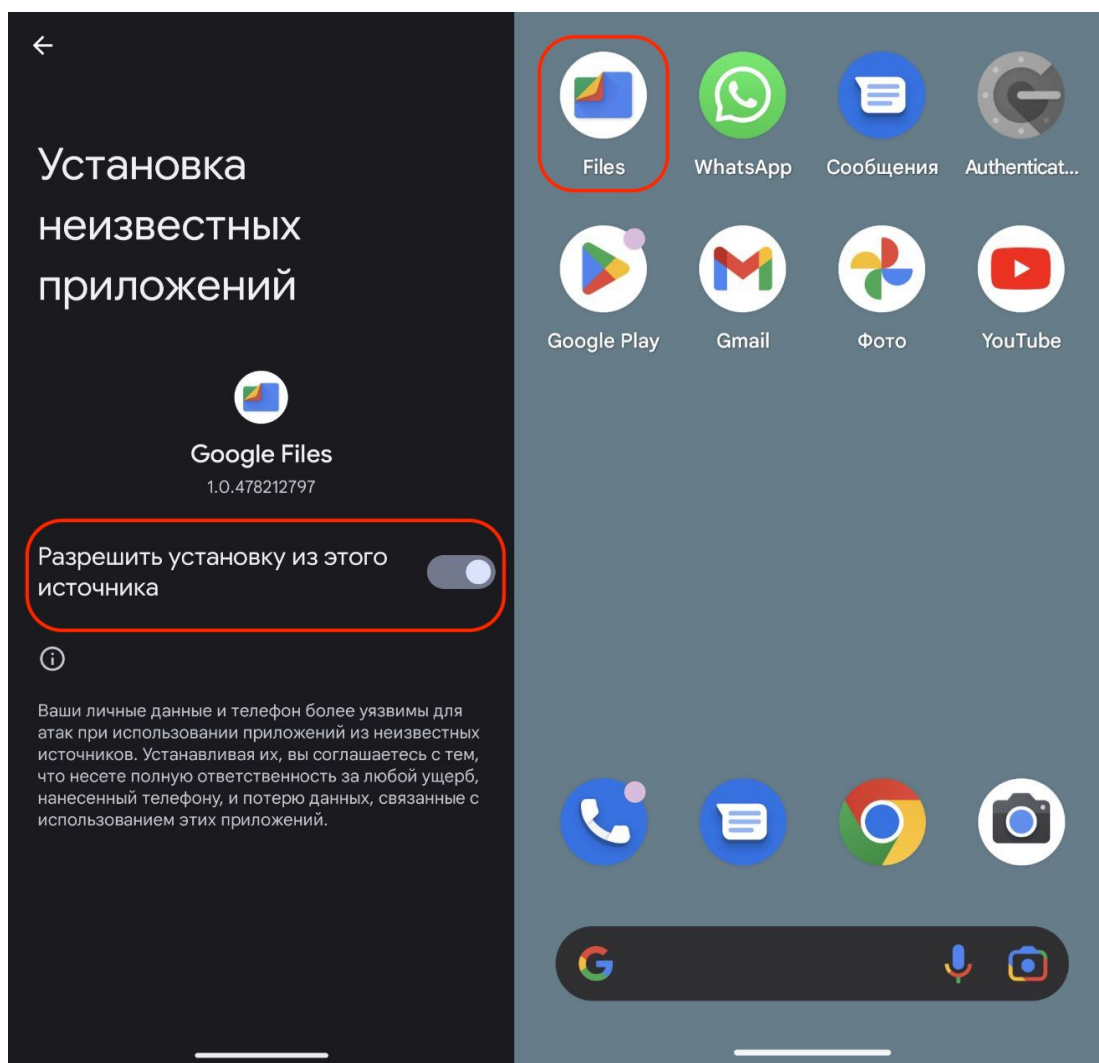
Установка неизвестных приложений

Google Files
1.0.478212797

Разрешить установку из этого источника

Ваши личные данные и телефон более уязвимы для атак при использовании приложений из неизвестных источников. Устанавливая их, вы соглашаетесь с тем, что несете полную ответственность за любой ущерб, нанесенный телефону, и потерю данных, связанные с использованием этих приложений.

Files
WhatsApp
Сообщения
Authenticat...
Google Play
Gmail
Фото
YouTube